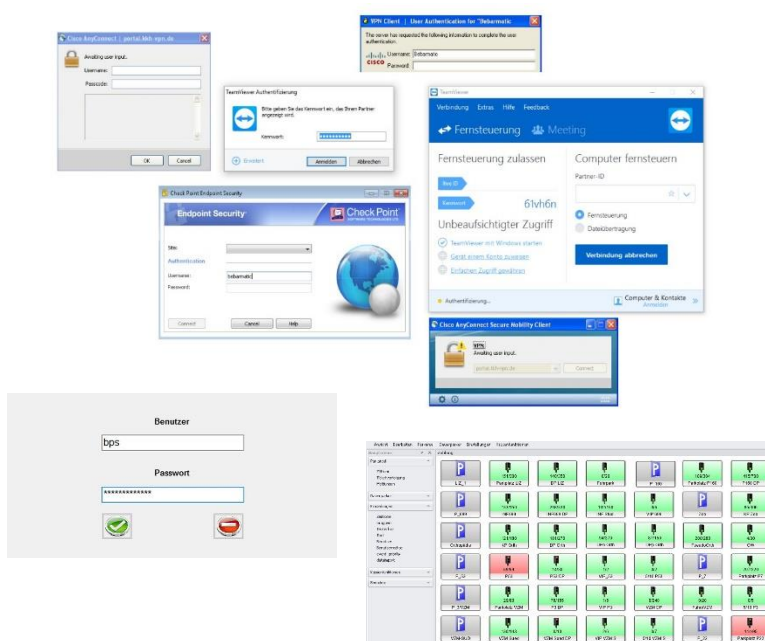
Cisco AnyConnect | portal.hh-vpn.de

Awaiting user input.

Username:

Passcode:

OK Cancel

VPN Client | User Authentication for "Selbamatic"

The server has requested the following information to complete the user authentication.

Username: Selbamatic

Password:

TeamViewer Authentifizierung

Bitte geben Sie das Kennwort ein, das Ihren Partner angezeigt wird.

Kennwort: ••••••••••

Erweitert

Anmelden Abbrechen

TeamViewer

Verbindung Extras Hilfe Feedback

Fernsteuerung Meeting

Fernsteuerung zulassen

Ihre ID

Kennwort 61vh6n

Unbeaufsichtigter Zugriff

TeamViewer mit Windows starten

Gerät einem Konto zuweisen

Einfachen Zugriff gewähren

Authentifizierung...

Computer fernsteuern

Partner ID

Fernsteuerung

Dateiübertragung

Verbindung abbrechen

Computer & Kontakte

Check Point Endpoint Security

Endpoint Security

Check Point

Site:

Authentication

Username: Selbamatic

Password:

Connect Cancel Help

Cisco AnyConnect Secure Mobility Client

VPN:

Awaiting user input.

portal.hh-vpn.de

Connect

Benutzer

bps

Passwort

••••••••••••••

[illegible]